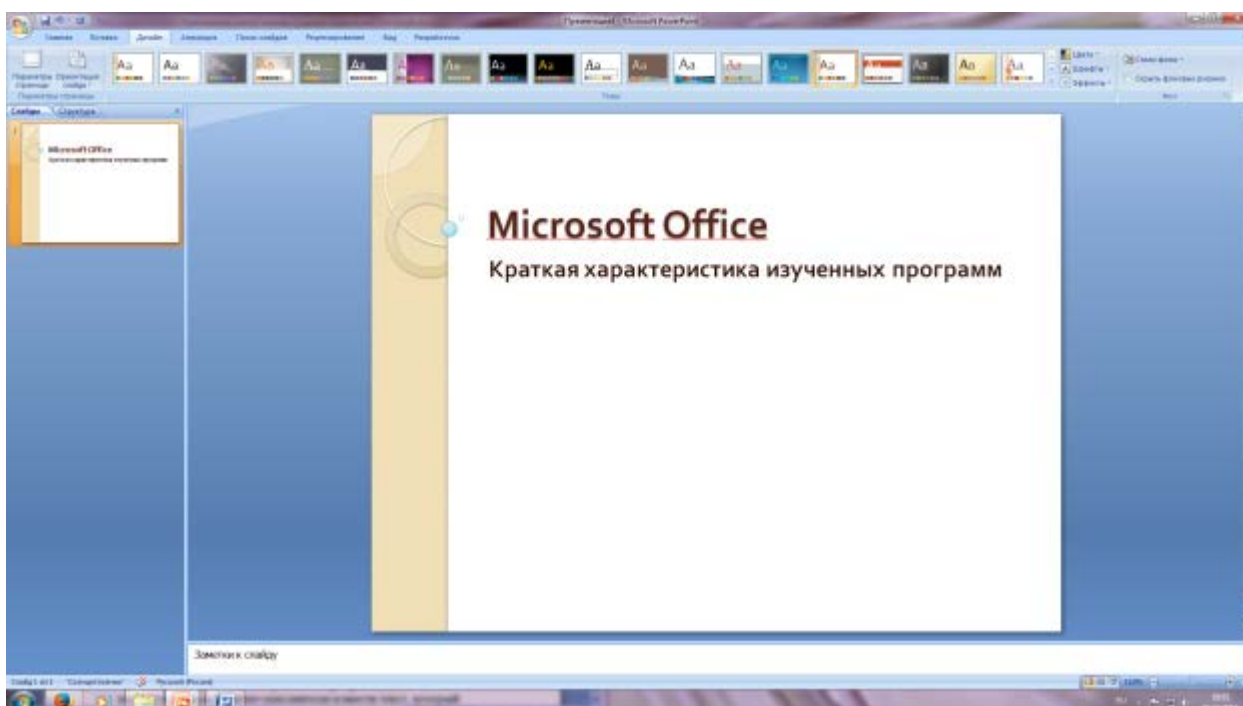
Презентация1 - Microsoft PowerPoint

Главная Вставка Дизайн Анимация Показ слайдов Рецензирование Вид Разработчик

Параметры страницы Ориентация слайда

Параметры страницы

Aa Aa Aa Aa Aa Aa Aa Aa Aa Aa Aa Aa Aa Aa Aa Aa Aa Aa Aa

Темы

Цвета Шрифты Эффекты

Стили фона

Скрыть фоновые рисунки

Фон

Слайды Структура

Microsoft Office

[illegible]

Microsoft Office

Краткая характеристика изученных программ

Заметки к слайду

Слайд 1 из 1 "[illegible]" Русский (Россия)